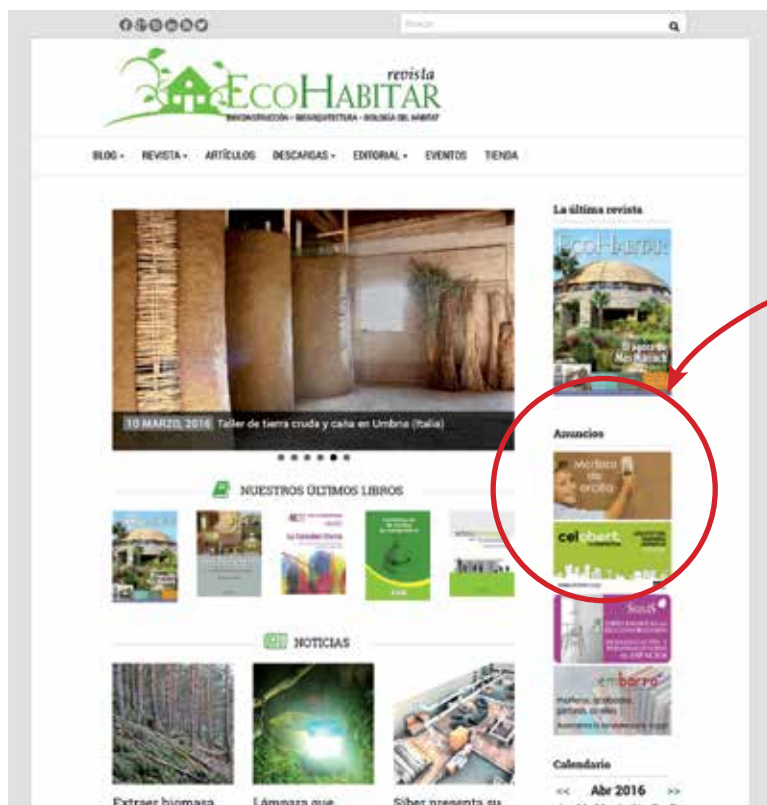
Buscar

revista
ECOHABITAR
BIOCONSTRUCCIÓN · BIOARQUITECTURA · BIOLOGÍA DEL HÁBITAT

BLOG · REVISTA · ARTÍCULOS · DESCARGAS · EDITORIAL · EVENTOS · TIENDA

10 MARZO, 2016 Taller de tierra cruda y caña en Umbria (Italia)

NUESTROS ÚLTIMOS LIBROS

NOTICIAS

Extraer biomasa

Lámpara que

Siber presenta su

La última revista

ECOHABITAR

Anuncios

Mortero de arcilla

celobert

embarro

Calendario

<< Abr 2016 >>